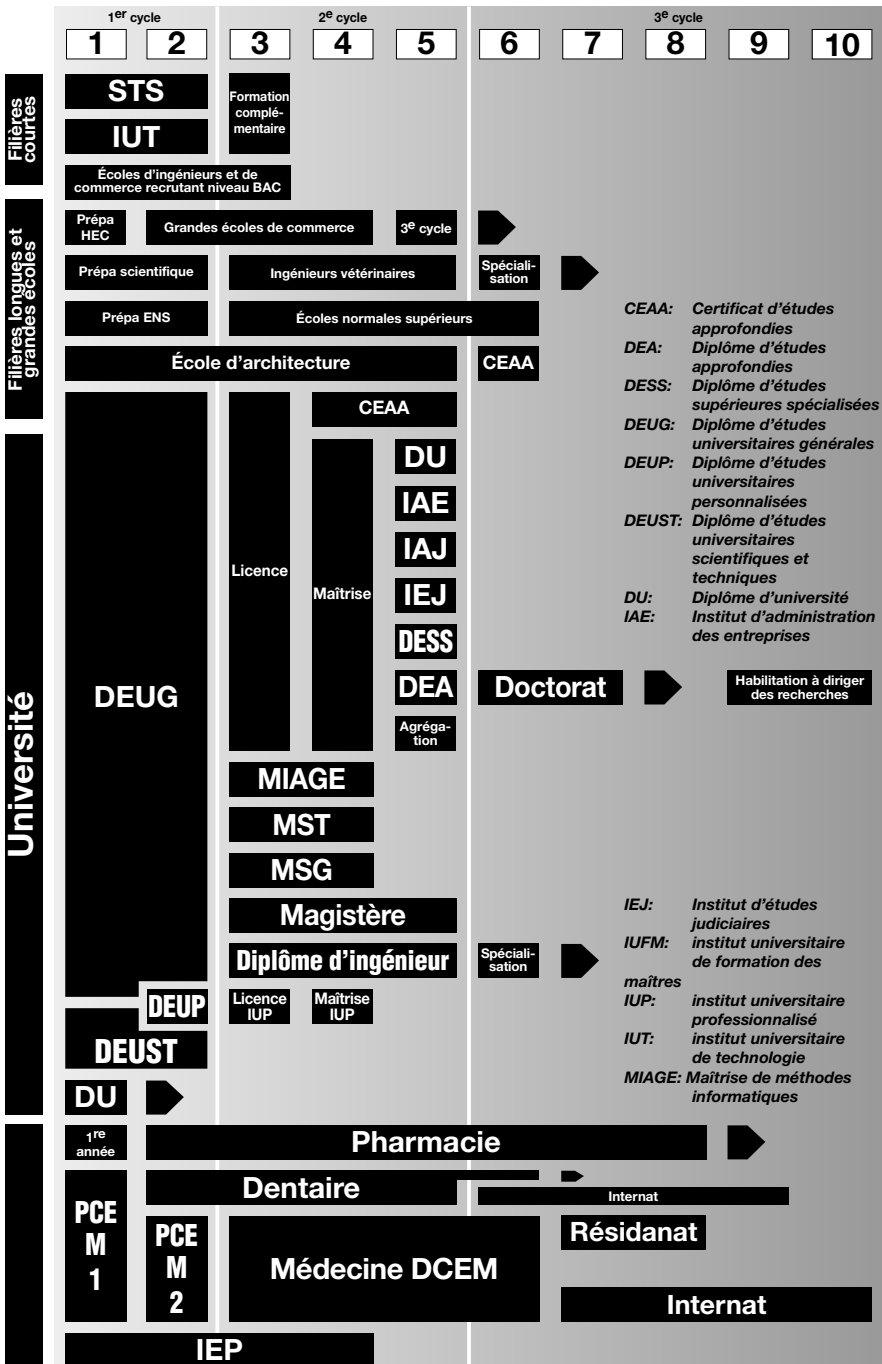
1$^{er}$ cycle
2$^{e}$ cycle
3$^{e}$ cycle
1 2 3 4 5 6 7 8 9 10

Filières courtes
STS
IUT
Formation complémentaire
Écoles d'ingénieurs et de commerce recrutant niveau BAC

Filières longues et grandes écoles
Prépa HEC
Grandes écoles de commerce
3$^{e}$ cycle
Prépa scientifique
Ingénieurs vétérinaires
Spécialisation
Prépa ENS
Écoles normales supérieurs
École d'architecture
CEAA

Université
DEUG
Licence
CEAA
Maîtrise
DU
IAE
IAJ
IEJ
DESS
DEA
Doctorat
Habilitation à diriger des recherches
Agrégation
MIAGE
MST
MSG
Magistère
Diplôme d'ingénieur
Spécialisation
DEUP
Licence IUP
Maîtrise IUP
DEUST
DU

CEAA: Certificat d'études approfondies
DEA: Diplôme d'études approfondies
DESS: Diplôme d'études supérieures spécialisées
DEUG: Diplôme d'études universitaires générales
DEUP: Diplôme d'études universitaires personnalisées
DEUST: Diplôme d'études universitaires scientifiques et techniques
DU: Diplôme d'université
IAE: Institut d'administration des entreprises

IEJ: Institut d'études judiciaires
IUFM: institut universitaire de formation des maîtres
IUP: institut universitaire professionnalisé
IUT: institut universitaire de technologie
MIAGE: Maîtrise de méthodes informatiques

1$^{re}$ année
Pharmacie
Dentaire
Internat
PCEM 1
PCEM 2
Médecine DCEM
Résidanat
Internat
IEP